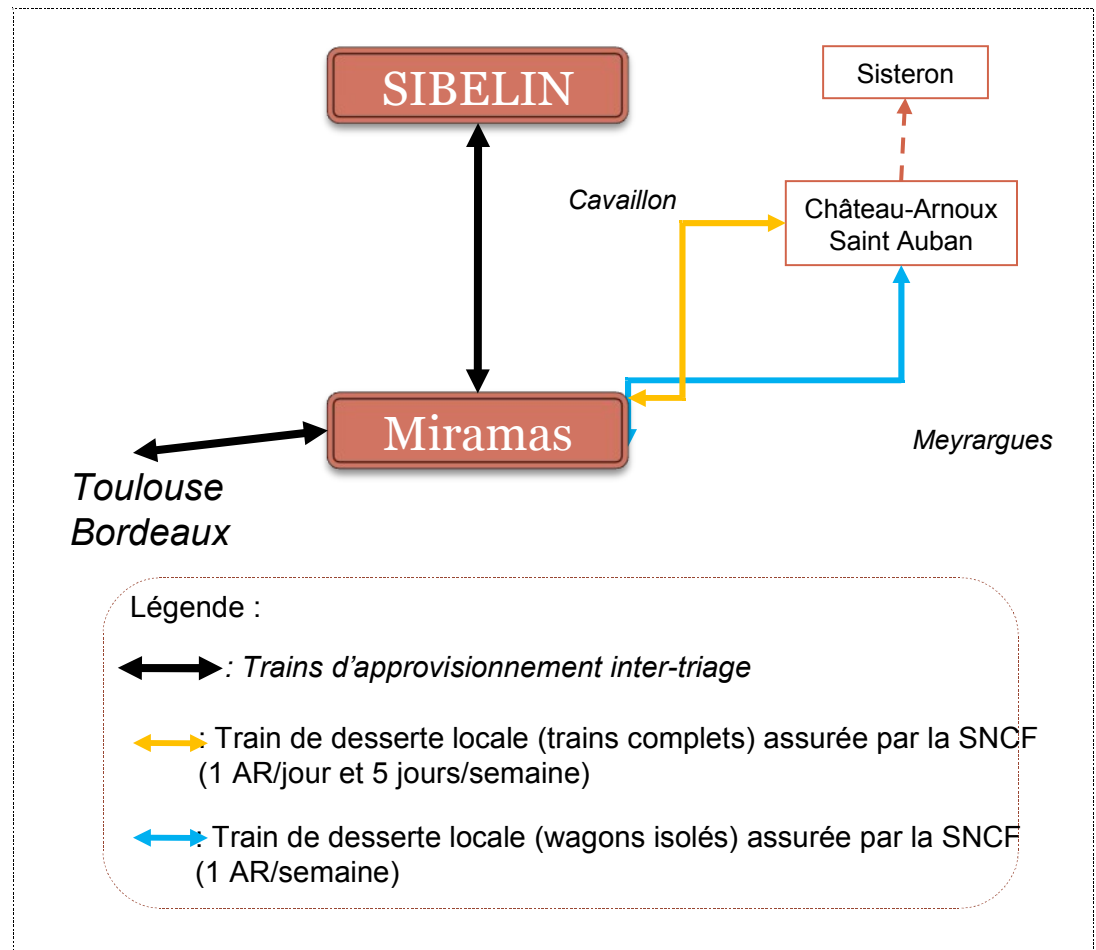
SIBELIN

Sisteron

Cavaillon

Château-Arnoux Saint Auban

Miramas

Meyrargues

Toulouse
Bordeaux

Légende :

: Trains d'approvisionnement inter-triage

: Train de desserte locale (trains complets) assurée par la SNCF (1 AR/jour et 5 jours/semaine)

: Train de desserte locale (wagons isolés) assurée par la SNCF (1 AR/semaine)